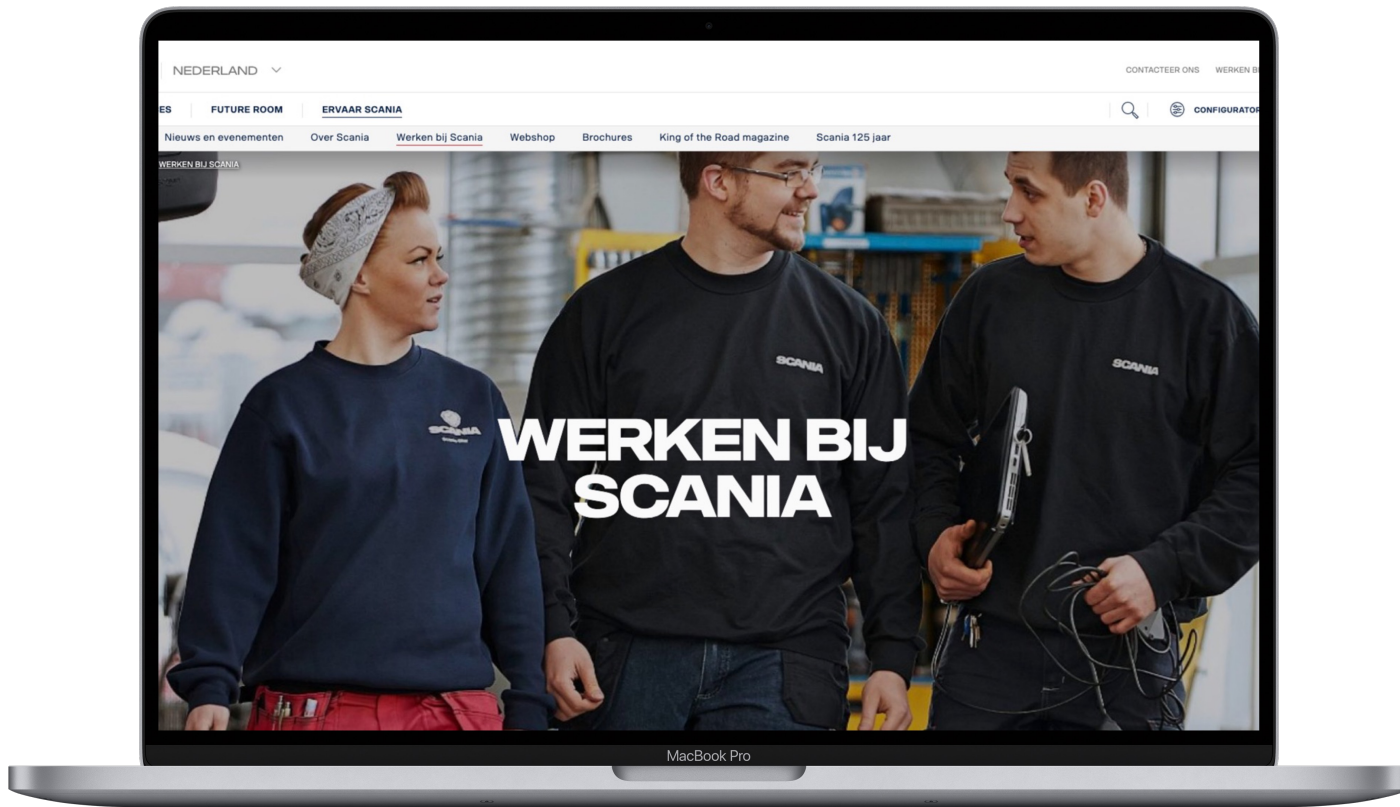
NEDERLAND

CONTACTEER ONS WERKEN B

ES FUTURE ROOM ERVAAR SCANIA

CONFIGURATOR

Nieuws en evenementen Over Scania Werken bij Scania Webshop Brochures King of the Road magazine Scania 125 jaar

WERKEN BIJ SCANIA

SCANIA

SCANIA

SCANIA

WERKEN BIJ SCANIA

MacBook Pro